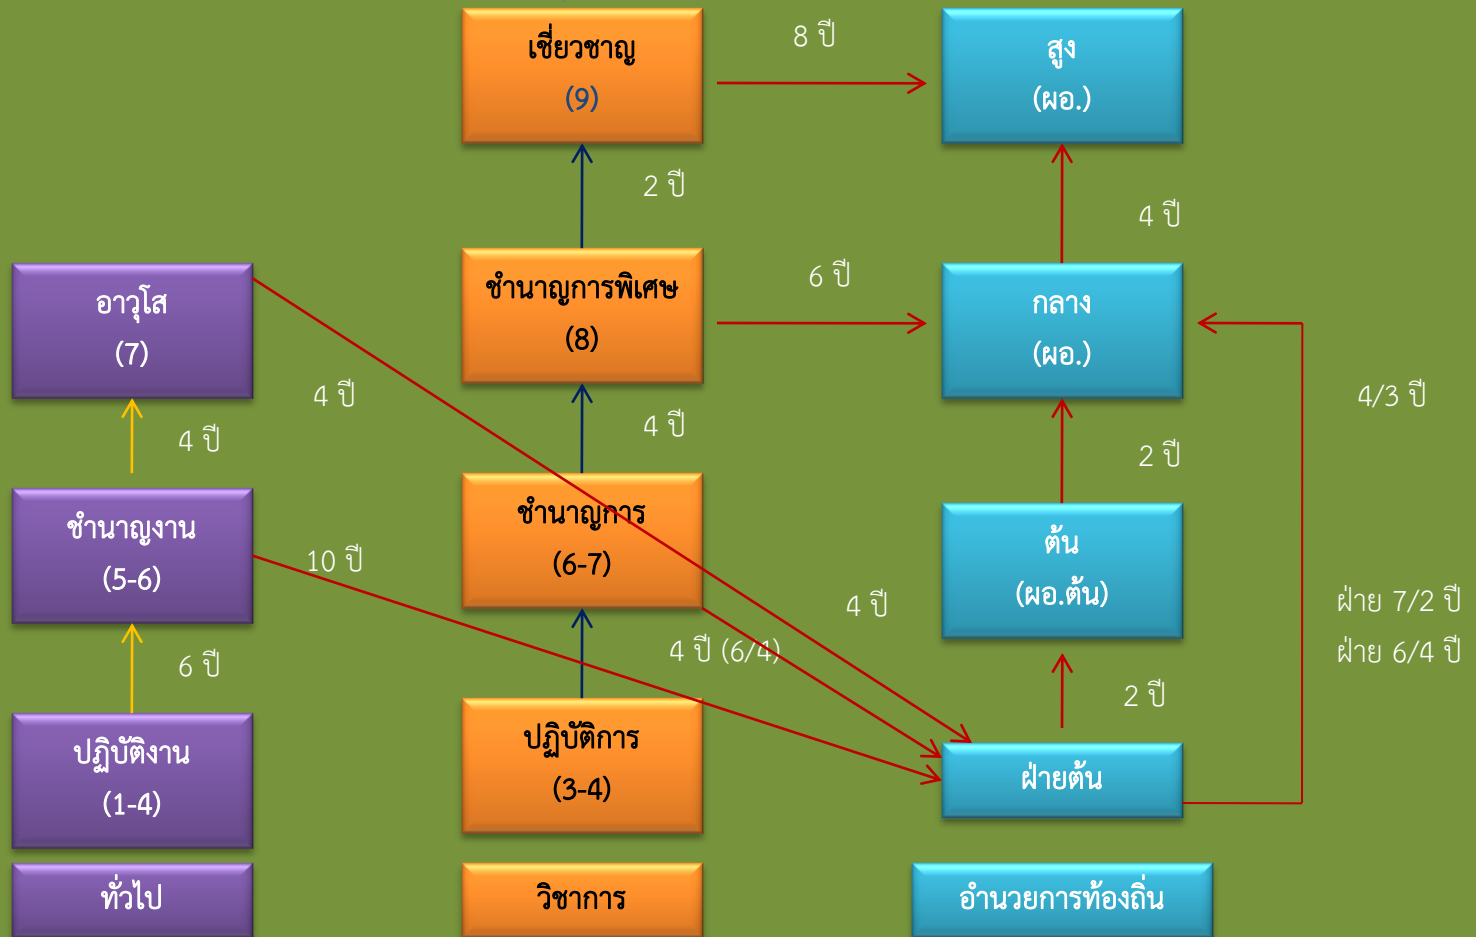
เชี่ยวชาญ
(9)

8 ปี

สูง
(ผอ.)

2 ปี

4 ปี

อาวุโส
(7)

ชำนาญการพิเศษ
(8)

6 ปี

กลาง
(ผอ.)

4 ปี

4 ปี

4 ปี

4/3 ปี

2 ปี

ชำนาญงาน
(5-6)

10 ปี

ชำนาญการ
(6-7)

ต้น
(ผอ.ต้น)

4 ปี

ฝ่าย 7/2 ปี
ฝ่าย 6/4 ปี

4 ปี (6/4)

6 ปี

2 ปี

ปฏิบัติงาน
(1-4)

ปฏิบัติการ
(3-4)

ฝ่ายต้น

ทั่วไป

วิชาการ

อำนวยการท้องถิ่น